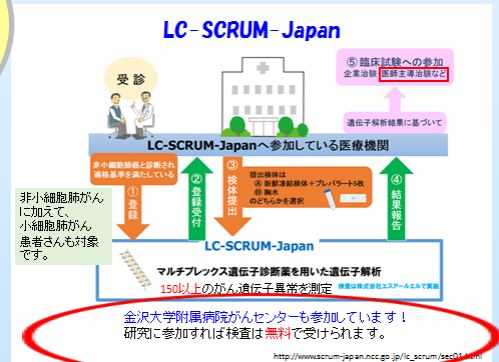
LC-SCRUM-Japan

受診

⑤ 臨床試験への参加
企業治験 医師主導治験など

遺伝子解析結果に基づいて

LC-SCRUM-Japanへ参加している医療機関

非小細胞肺がんと診断され適格基準を満たしている

① 登録

② 登録受付

③ 検体提出

提出検体は
Ⓐ 新鮮凍結検体 + プレパラート5枚
Ⓑ 胸水
のどちらかを選択

④ 結果報告

非小細胞肺がんに加えて、小細胞肺がん患者さんも対象です。

LC-SCRUM-Japan

マルチプレックス遺伝子診断薬を用いた遺伝子解析

150以上のがん遺伝子異常を測定

検査は株式会社エスアールエルで実施

金沢大学附属病院がんセンターも参加しています！
研究に参加すれば検査は無料で受けられます。

http://www.scrum-japan.ncc.go.jp/lc_scrum/sec01.html